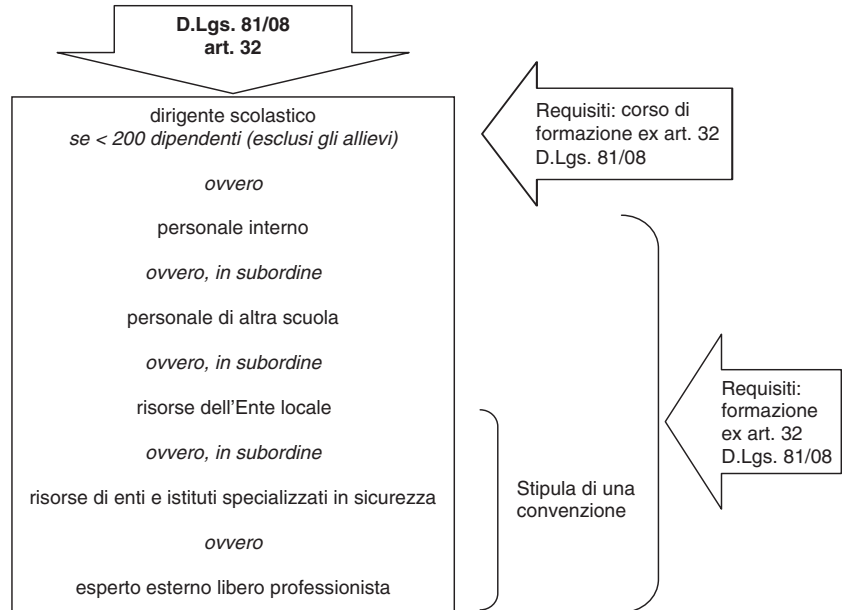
D.Lgs. 81/08
art. 32

dirigente scolastico
*se < 200 dipendenti (esclusi gli allievi)*

*ovvero*

personale interno

*ovvero, in subordine*

personale di altra scuola

*ovvero, in subordine*

risorse dell'Ente locale

*ovvero, in subordine*

risorse di enti e istituti specializzati in sicurezza

*ovvero*

esperto esterno libero professionista

Requisiti: corso di formazione ex art. 32 D.Lgs. 81/08

Requisiti: formazione ex art. 32 D.Lgs. 81/08

Stipula di una convenzione